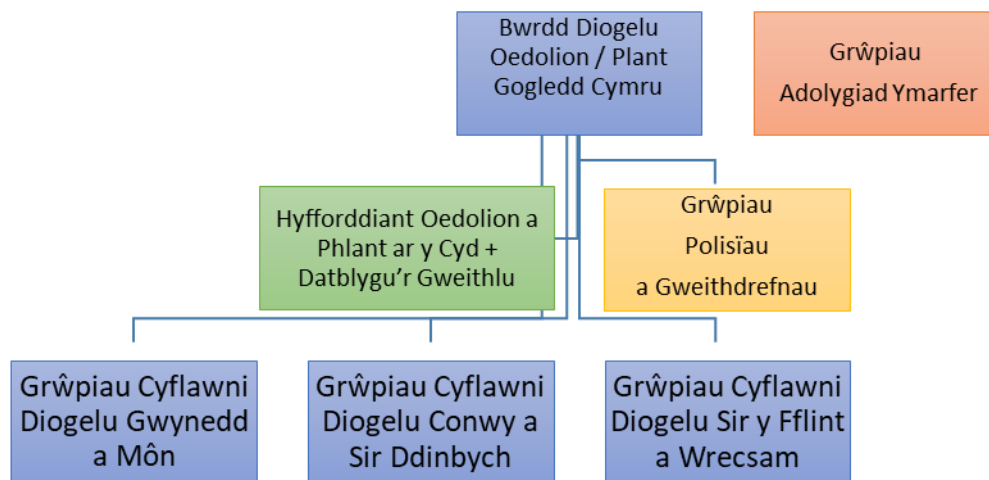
Bwrdd Diogelu Oedolion / Plant Gogledd Cymru

Grŵpiau Adolygiad Ymarfer

Hyfforddiant Oedolion a Phlant ar y Cyd + Datblygu'r Gweithlu

Grŵpiau Polisïau a Gweithdrefnau

Grŵpiau Cyflawni Diogelu Gwynedd a Môn

Grŵpiau Cyflawni Diogelu Conwy a Sir Ddinbych

Grŵpiau Cyflawni Diogelu Sir y Fflint a Wrecsam